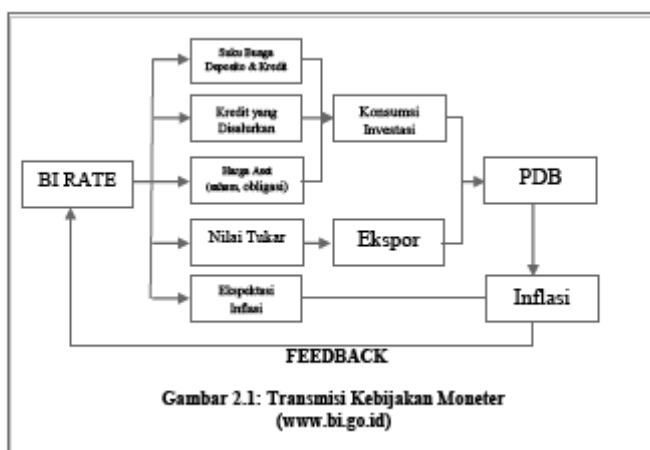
BI RATE

Suku Bunga Deposito & Kredit

Kredit yang Disalurkan

Harga Aset (saham, obligasi)

Nilai Tukar

Ekspektasi Inflasi

Konsumsi Investasi

Ekspor

PDB

Inflasi

FEEDBACK

Gambar 2.1: Transmisi Kebijakan Moneter (www.bi.go.id)